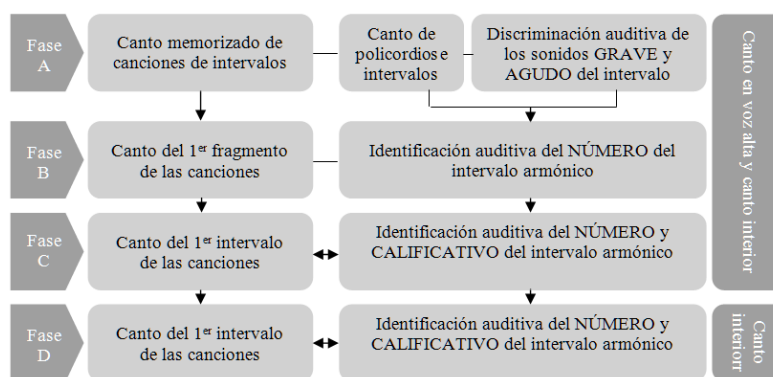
Fase A

Canto memorizado de canciones de intervalos

Canto de policordios e intervalos

Discriminación auditiva de los sonidos GRAVE y AGUDO del intervalo

Canto en voz alta y canto interior

Fase B

Canto del 1$^{er}$ fragmento de las canciones

Identificación auditiva del NÚMERO del intervalo armónico

Fase C

Canto del 1$^{er}$ intervalo de las canciones

Identificación auditiva del NÚMERO y CALIFICATIVO del intervalo armónico

Fase D

Canto del 1$^{er}$ intervalo de las canciones

Identificación auditiva del NÚMERO y CALIFICATIVO del intervalo armónico

Canto interior